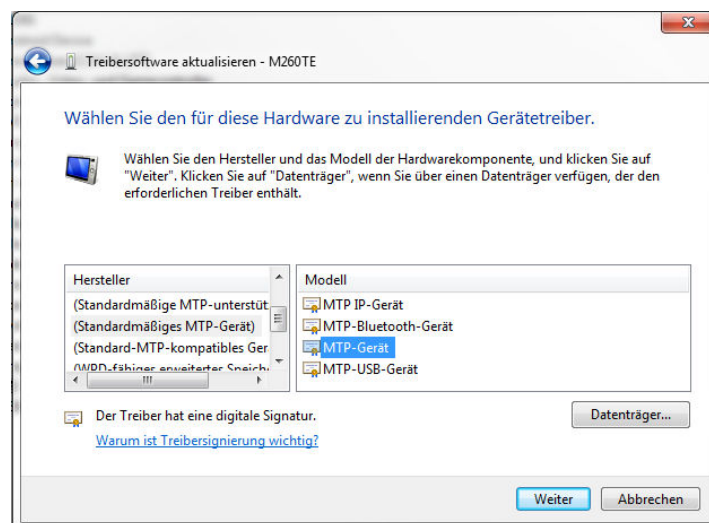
Treibersoftware aktualisieren - M260TE

Wählen Sie den für diese Hardware zu installierenden Gerätetreiber.

Wählen Sie den Hersteller und das Modell der Hardwarekomponente, und klicken Sie auf "Weiter". Klicken Sie auf "Datenträger", wenn Sie über einen Datenträger verfügen, der den erforderlichen Treiber enthält.

| Hersteller | Modell |
|---|---|
| (Standardmäßige MTP-unterstüt | MTP IP-Gerät |
| (Standardmäßiges MTP-Gerät) | MTP-Bluetooth-Gerät |
| (Standard-MTP-kompatibles Ger | MTP-Gerät |
| (WPD-fähiger erweiterter Speich | MTP-USB-Gerät |

Der Treiber hat eine digitale Signatur.

Warum ist Treibersignierung wichtig?

Datenträger...

Weiter

Abbrechen